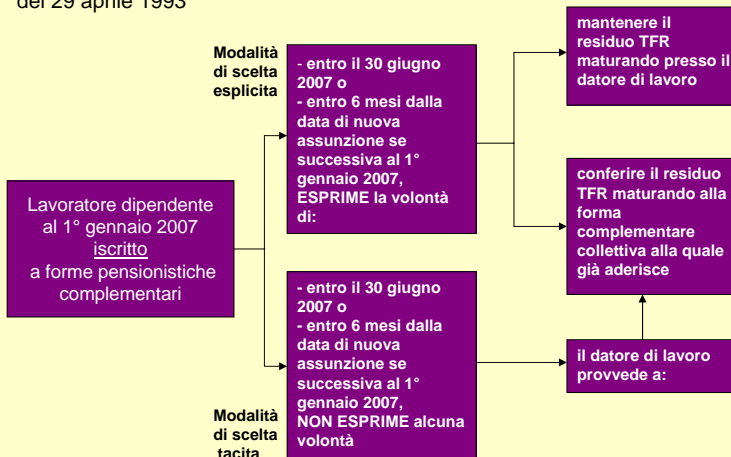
del 29 aprile 1993

Lavoratore dipendente al 1° gennaio 2007 iscritto a forme pensionistiche complementari

Modalità di scelta esplicita

- entro il 30 giugno 2007 o
- entro 6 mesi dalla data di nuova assunzione se successiva al 1° gennaio 2007, ESPRIME la volontà di:

mantenere il residuo TFR maturando presso il datore di lavoro

conferire il residuo TFR maturando alla forma complementare collettiva alla quale già aderisce

Modalità di scelta tacita

- entro il 30 giugno 2007 o
- entro 6 mesi dalla data di nuova assunzione se successiva al 1° gennaio 2007, NON ESPRIME alcuna volontà

il datore di lavoro provvede a: